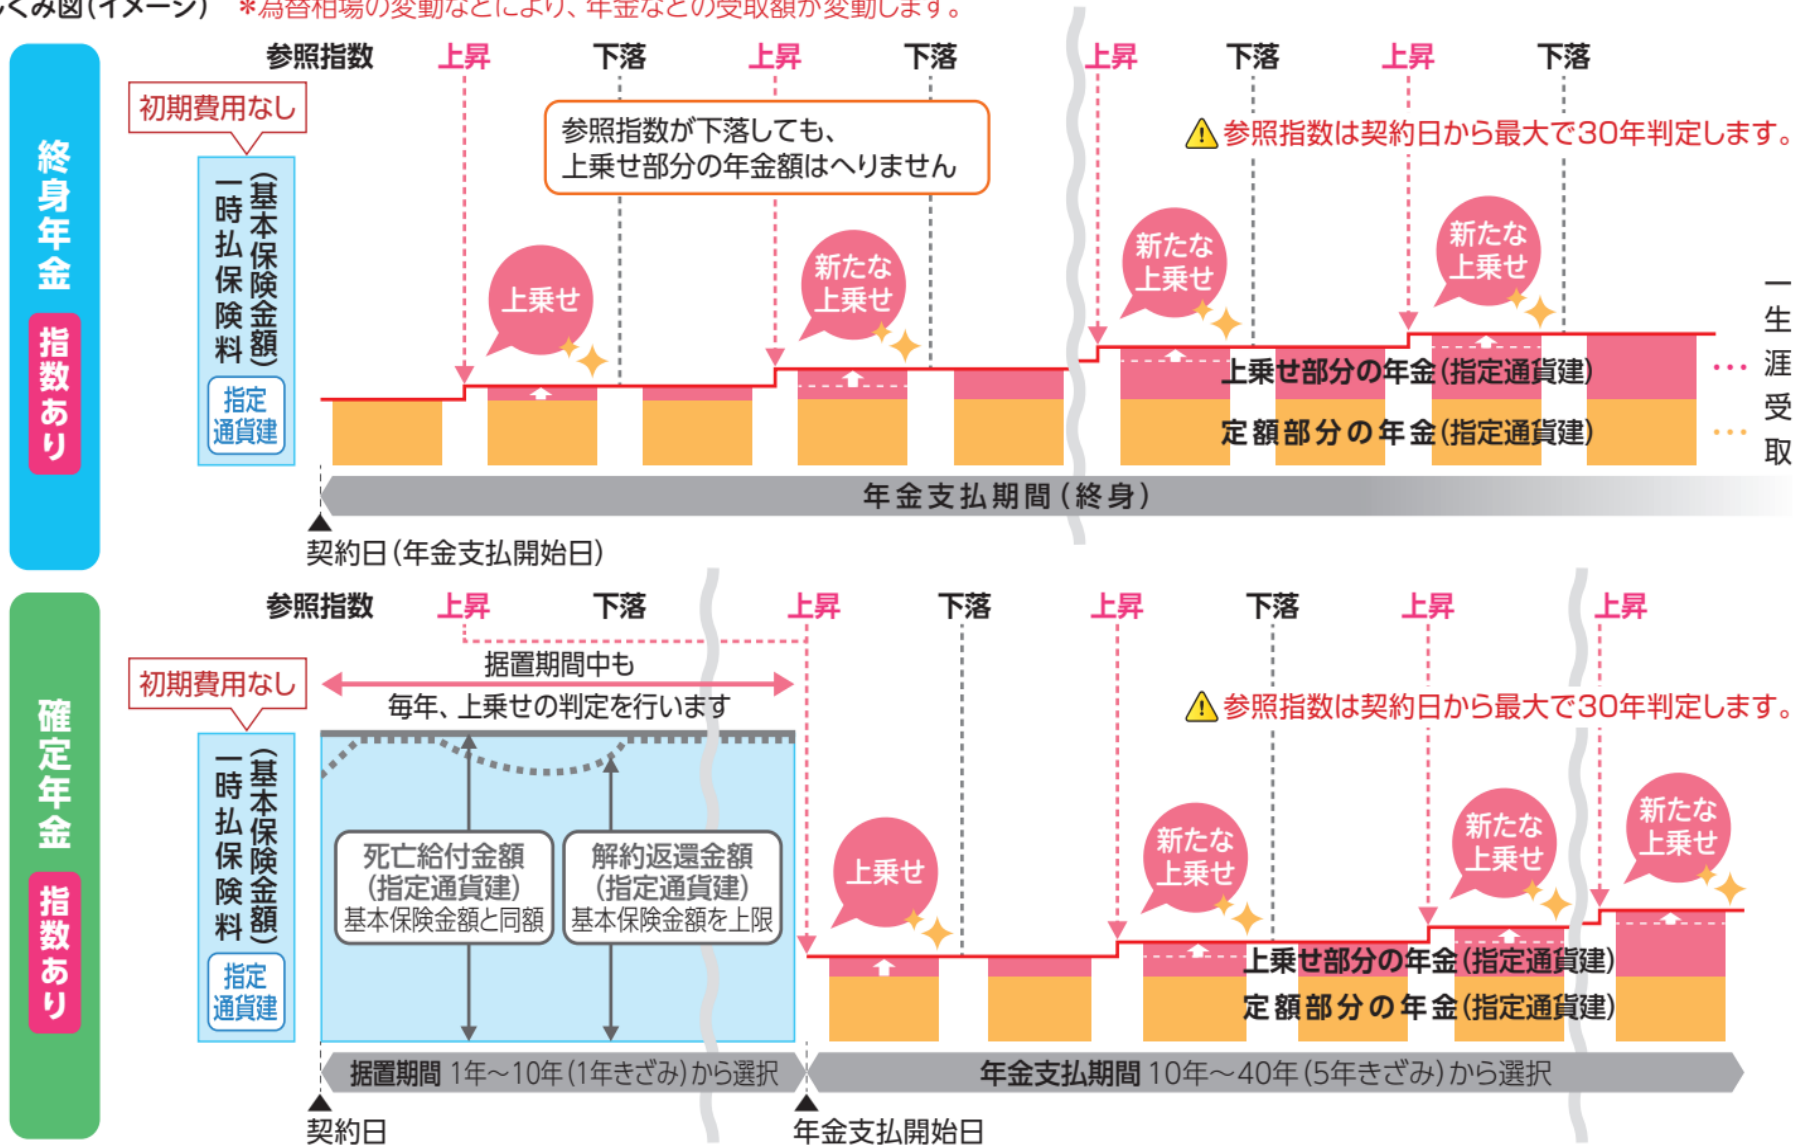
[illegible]くみ図(イメージ) ＊為替相場の変動などにより、年金などの受取額が変動します。

終身年金
指数あり

参照指数 上昇 下落 上昇 下落 上昇 下落 上昇 下落

初期費用なし

一時払保険料(基本保険金額)
指定通貨建

参照指数が下落しても、
上乗せ部分の年金額はへりません

⚠参照指数は契約日から最大で30年判定します。

上乗せ
新たな上乗せ
新たな上乗せ
新たな上乗せ

上乗せ部分の年金(指定通貨建)
定額部分の年金(指定通貨建)

一生涯受取

年金支払期間(終身)

契約日(年金支払開始日)

確定年金
指数あり

参照指数 上昇 下落 上昇 下落 上昇 下落 上昇 上昇

初期費用なし

一時払保険料(基本保険金額)
指定通貨建

据置期間中も
毎年、上乗せの判定を行います

⚠参照指数は契約日から最大で30年判定します。

死亡給付金額
(指定通貨建)
基本保険金額と同額

解約返還金額
(指定通貨建)
基本保険金額を上限

上乗せ
新たな上乗せ
新たな上乗せ
新たな上乗せ

上乗せ部分の年金(指定通貨建)
定額部分の年金(指定通貨建)

据置期間 1年～10年(1年きざみ)から選択
年金支払期間 10年～40年(5年きざみ)から選択

契約日
年金支払開始日